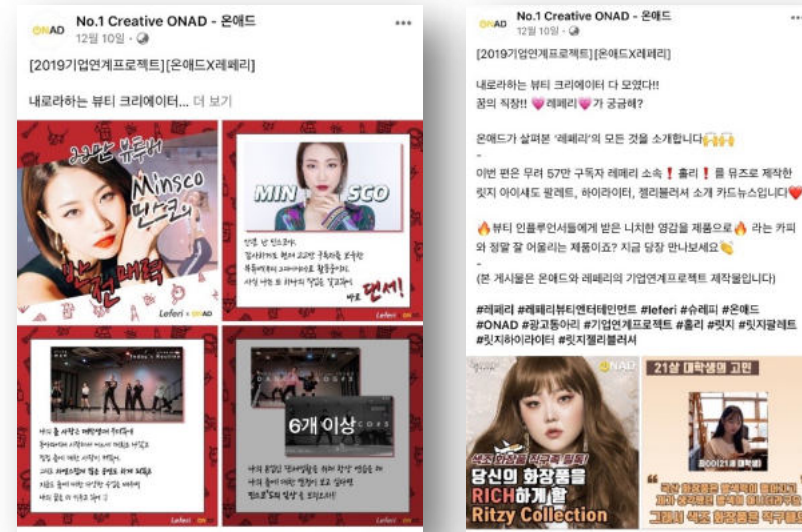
ONAD No.1 Creative ONAD - 온애드
12월 10일 ·

[2019기업연계프로젝트][온애드X레페리]

내로라하는 뷰티 크리에이터... 더 보기

Minsco 민스코

MIN SCO

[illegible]

Leferi × ONAD

6개 이상

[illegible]

ONAD No.1 Creative ONAD - 온애드
12월 10일 ·

[2019기업연계프로젝트][온애드X레페리]

내로라하는 뷰티 크리에이터 다 모였다!!
꿈의 직장!! 💗레페리💗가 궁금해?

온애드가 살펴본 '레페리'의 모든 것을 소개합니다🙌

-

이번 편은 무려 57만 구독자 레페리 소속❗홀리❗를 뮤즈로 제작한 릿지 아이섀도 팔레트, 하이라이터, 젤리블러셔 소개 카드뉴스입니다❤️

🔥뷰티 인플루언서들에게 받은 니치한 영감을 제품으로🔥 라는 카피와 정말 잘 어울리는 제품이죠? 지금 당장 만나보세요👏

-

(본 게시물은 온애드와 레페리의 기업연계프로젝트 제작물입니다)

#레페리 #레페리뷰티엔터테인먼트 #leferi #슈레피 #온애드 #ONAD #광고동아리 #기업연계프로젝트 #홀리 #릿지 #릿지팔레트 #릿지하이라이터 #릿지젤리블러셔

ONAD

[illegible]

당신의 화장품을 RICH하게, 할 Ritzy Collection

21살 대학생의 고민

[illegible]

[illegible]